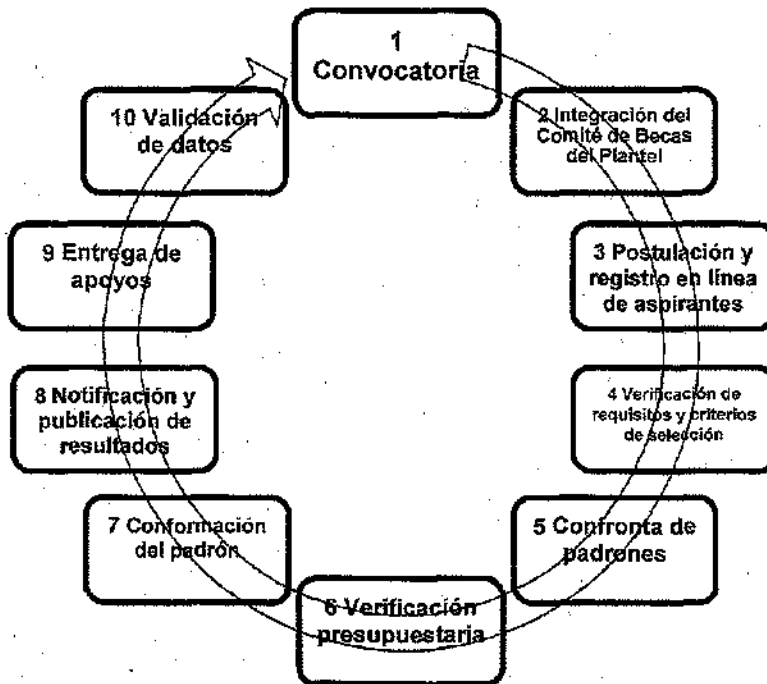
1
Convocatoria

2 Integración del Comité de Becas del Plantel

3 Postulación y registro en línea de aspirantes

4 Verificación de requisitos y criterios de selección

5 Confronta de padrones

6 Verificación presupuestaria

7 Conformación del padrón

8 Notificación y publicación de resultados

9 Entrega de apoyos

10 Validación de datos